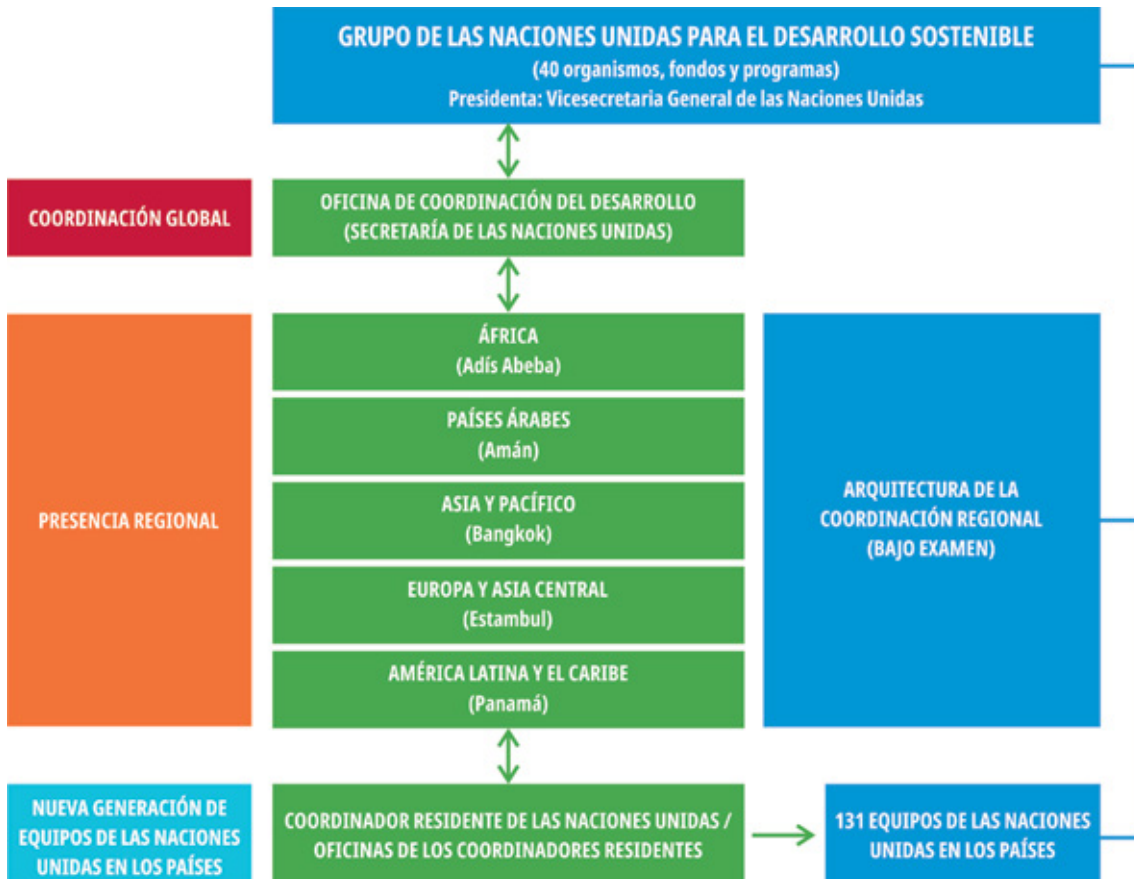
GRUPO DE LAS NACIONES UNIDAS PARA EL DESARROLLO SOSTENIBLE
(40 organismos, fondos y programas)
Presidenta: Vicesecretaria General de las Naciones Unidas

COORDINACIÓN GLOBAL

OFICINA DE COORDINACIÓN DEL DESARROLLO
(SECRETARÍA DE LAS NACIONES UNIDAS)

PRESENCIA REGIONAL

ÁFRICA
(Adís Abeba)

PAÍSES ÁRABES
(Amán)

ASIA Y PACÍFICO
(Bangkok)

EUROPA Y ASIA CENTRAL
(Estambul)

AMÉRICA LATINA Y EL CARIBE
(Panamá)

ARQUITECTURA DE LA COORDINACIÓN REGIONAL
(BAJO EXAMEN)

NUEVA GENERACIÓN DE EQUIPOS DE LAS NACIONES UNIDAS EN LOS PAÍSES

COORDINADOR RESIDENTE DE LAS NACIONES UNIDAS / OFICINAS DE LOS COORDINADORES RESIDENTES

131 EQUIPOS DE LAS NACIONES UNIDAS EN LOS PAÍSES